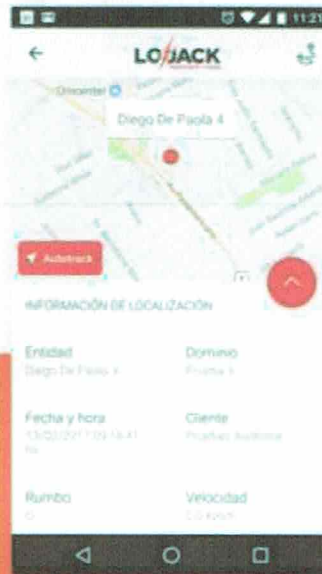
11:21

LOJACK

Diego De Paola 4

Autotrack

INFORMACIÓN DE LOCALIZACIÓN

Entidad
Diego De Paola 4

Dominio
Prueba 1

Fecha y hora
13/02/2017 09:16:41 hs

Cliente
Pruebas Auditoria

Rumbo
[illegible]

Velocidad
0.0 km/h